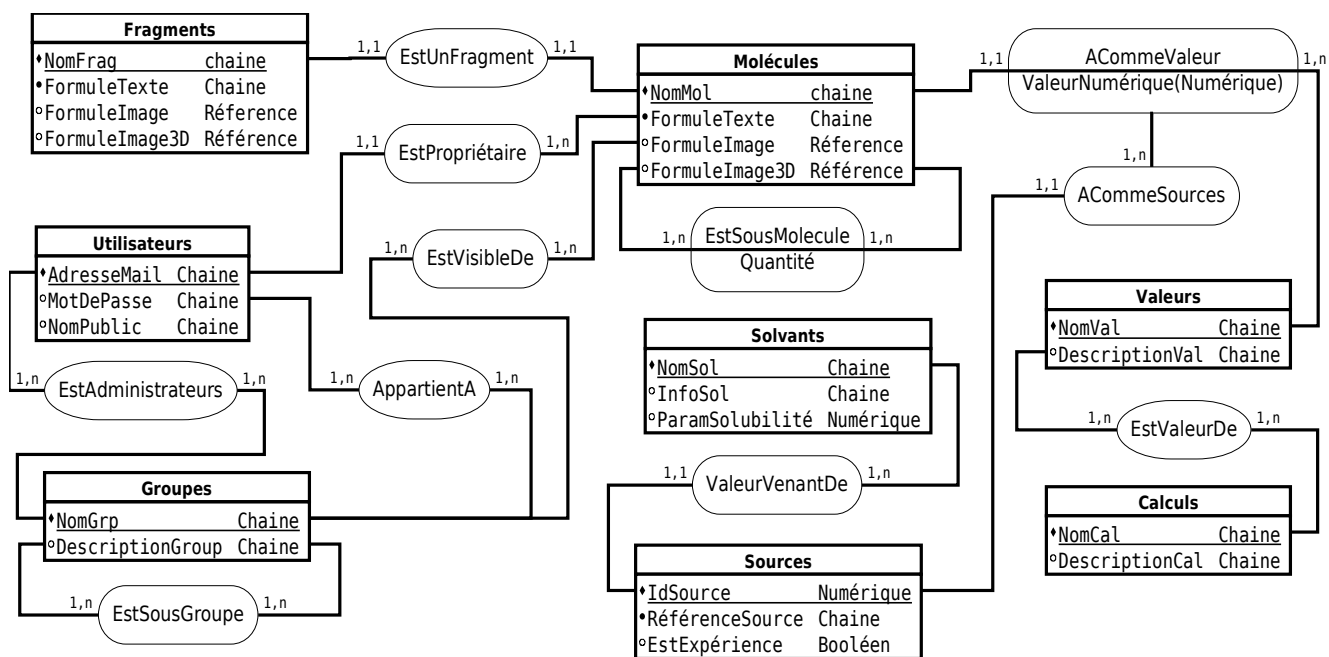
Fragments
♦NomFrag chaine
•FormuleTexte Chaine
∘FormuleImage Réference
∘FormuleImage3D Référence

1,1 EstUnFragment 1,1

Molécules
♦NomMol chaine
•FormuleTexte Chaine
∘FormuleImage Réference
∘FormuleImage3D Référence

1,1 ACommeValeur ValeurNumérique(Numérique) 1,n

1,1 EstPropriétaire 1,n

1,n ACommeSources 1,1

Utilisateurs
♦AdresseMail Chaine
∘MotDePasse Chaine
∘NomPublic Chaine

1,n EstVisibleDe 1,n

1,n EstSousMolecule Quantité 1,n

Valeurs
♦NomVal Chaine
∘DescriptionVal Chaine

Solvants
♦NomSol Chaine
∘InfoSol Chaine
∘ParamSolubilité Numérique

1,n EstAdministrateurs 1,n

1,n AppartientA 1,n

1,n EstValeurDe 1,n

1,1 ValeurVenantDe 1,n

Groupes
♦NomGrp Chaine
∘DescriptionGroup Chaine

Calculs
♦NomCal Chaine
∘DescriptionCal Chaine

Sources
♦IdSource Numérique
•RéférenceSource Chaine
∘EstExpérience Booléen

1,n EstSousGroupe 1,n